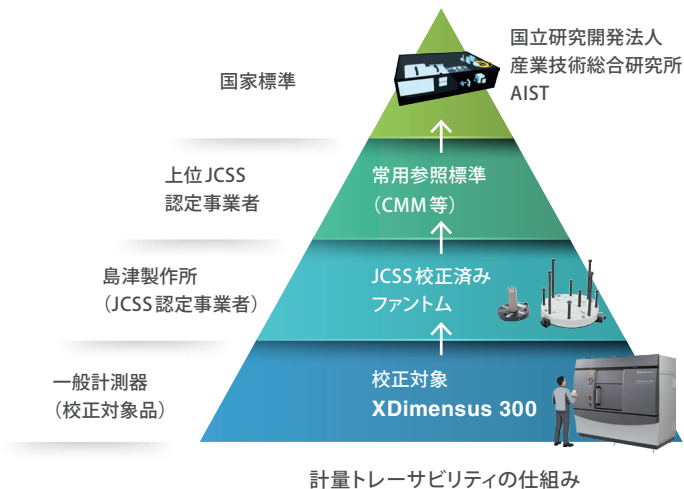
国立研究開発法人
産業技術総合研究所
AIST

国家標準

上位JCSS
認定事業者

常用参照標準
（CMM等）

島津製作所
（JCSS認定事業者）

JCSS校正済み
ファントム

一般計測器
（校正対象品）

校正対象
XDimensus 300

計量トレーサビリティの仕組み